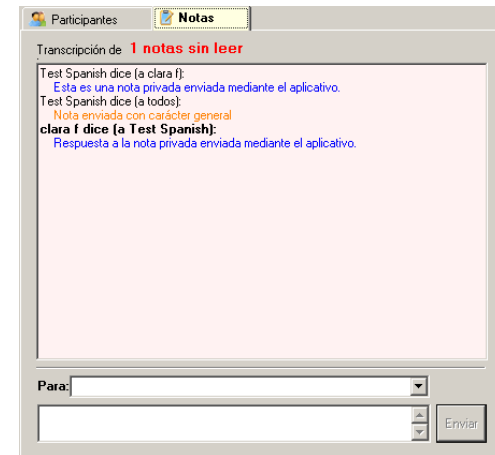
Participantes | Notas

Transcripción de **1 notas sin leer**

Test Spanish dice (a clara f):
Esta es una nota privada enviada mediante el aplicativo.
Test Spanish dice (a todos):
Nota enviada con carácter general
**clara f dice (a Test Spanish):**
Respuesta a la nota privada enviada mediante el aplicativo.

Para:

Enviar